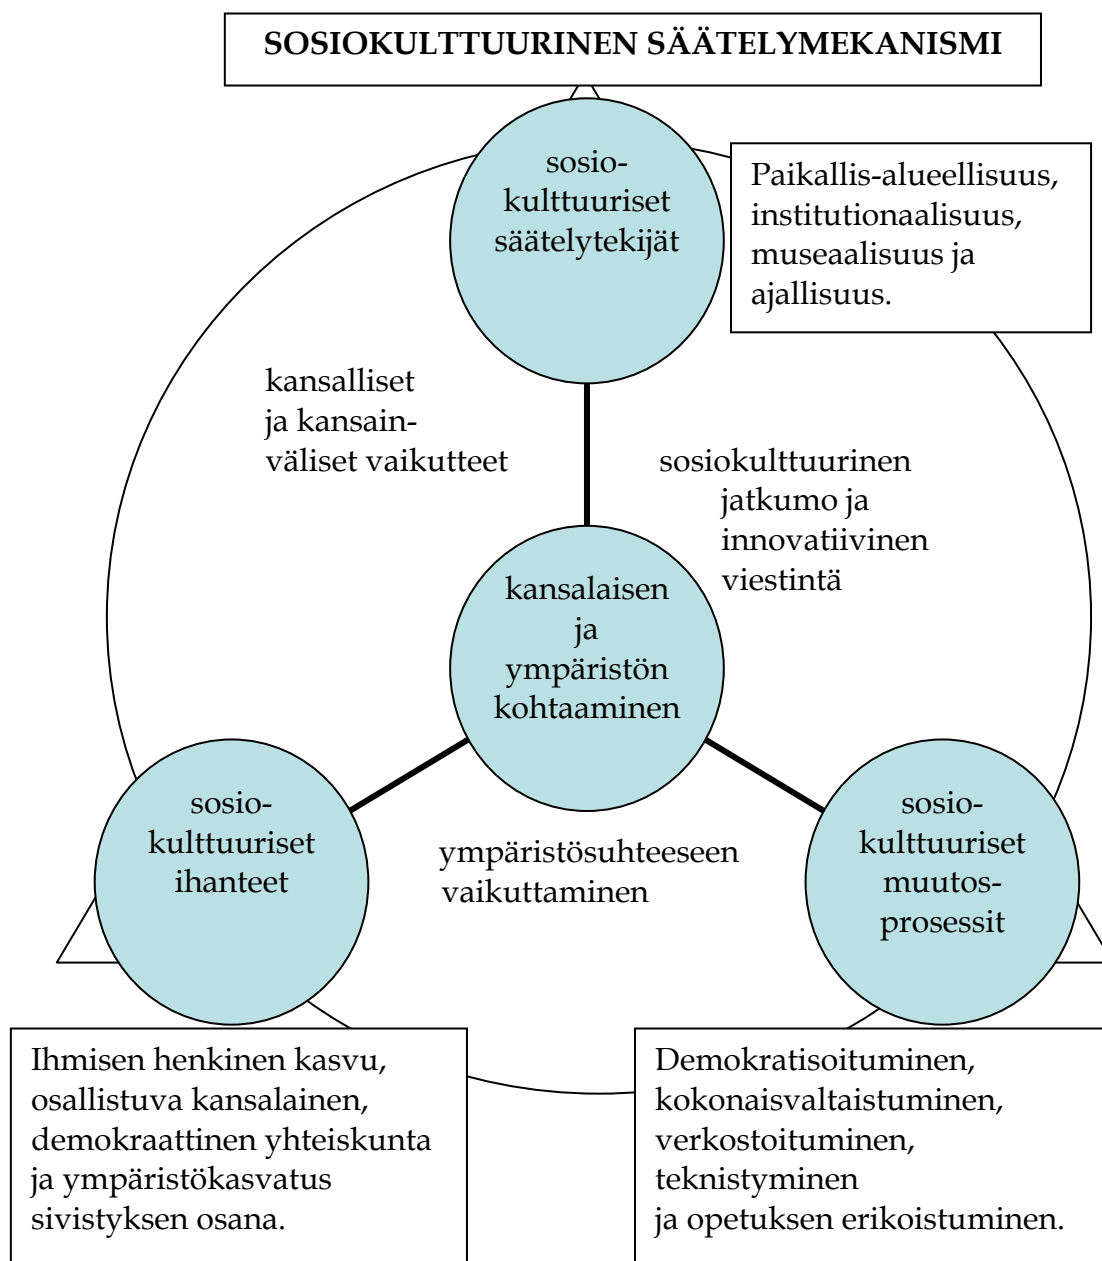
SOSIOKULTTUURINEN SÄÄTELYMEKANISMI

sosiokulttuuriset säätelytekijät

Paikallis-alueellisuus, institutionaalisuus, museaalisuus ja ajallisuus.

kansalliset ja kansainväliset vaikutteet

sosiokulttuurinen jatkumo ja innovatiivinen viestintä

kansalaisen ja ympäristön kohtaaminen

sosiokulttuuriset ihanteet

ympäristösuhteeseen vaikuttaminen

sosiokulttuuriset muutosprosessit

Ihmisen henkinen kasvu, osallistuva kansalainen, demokraattinen yhteiskunta ja ympäristökasvatus sivistyksen osana.

Demokratisoituminen, kokonaisvaltaistuminen, verkostoituminen, teknistyminen ja opetuksen erikoistuminen.